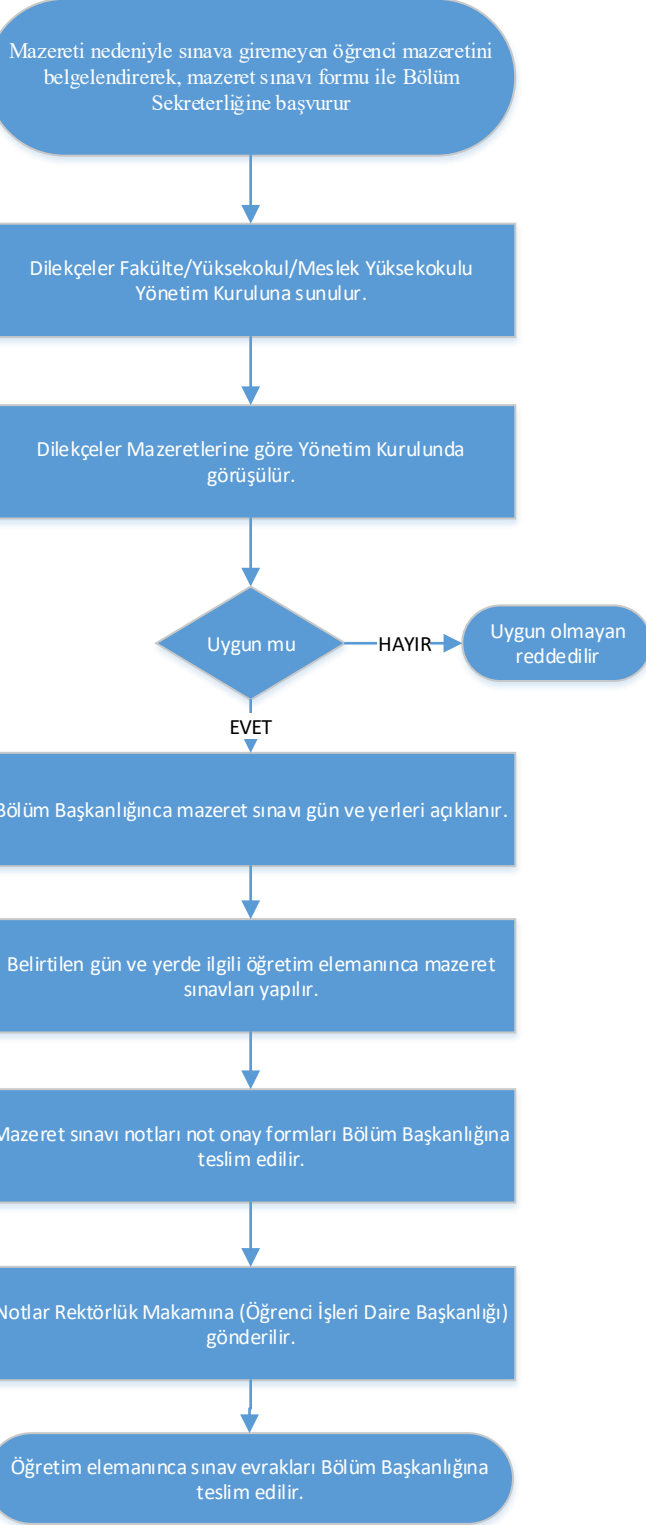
Mazereti nedeniyle sınava giremeyen öğrenci mazeretini belgelendirerek, mazeret sınavı formu ile Bölüm Sekreterliğine başvurur

Dilekçeler Fakülte/Yüksekokul/Meslek Yüksekokulu Yönetim Kuruluna sunulur.

Dilekçeler Mazeretlerine göre Yönetim Kurulunda görüşülür.

Uygun mu

HAYIR

Uygun olmayan reddedilir

EVET

Bölüm Başkanlığınca mazeret sınavı gün ve yerleri açıklanır.

Belirtilen gün ve yerde ilgili öğretim elemanınca mazeret sınavları yapılır.

Mazeret sınavı notları not onay formları Bölüm Başkanlığına teslim edilir.

Notlar Rektörlük Makamına (Öğrenci İşleri Daire Başkanlığı) gönderilir.

Öğretim elemanınca sınav evrakları Bölüm Başkanlığına teslim edilir.